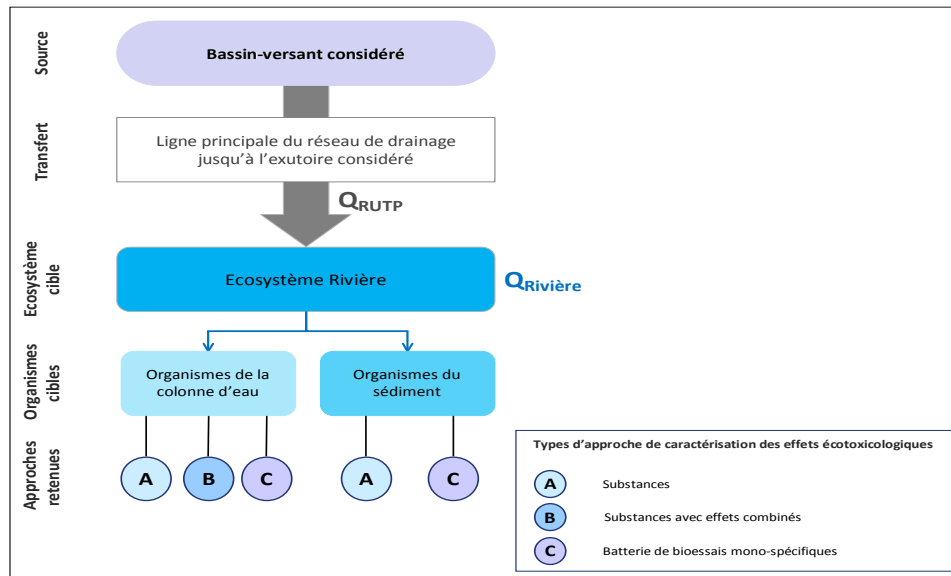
Source

Bassin-versant considéré

Transfert

Ligne principale du réseau de drainage jusqu'à l'exutoire considéré

$Q_{RUTP}$

Ecosystème cible

Ecosystème Rivière

$Q_{Rivière}$

Organismes cibles

Organismes de la colonne d'eau

Organismes du sédiment

Approches retenues

A B C A C

Types d'approche de caractérisation des effets écotoxicologiques

A Substances

B Substances avec effets combinés

C Batterie de bioessais mono-spécifiques